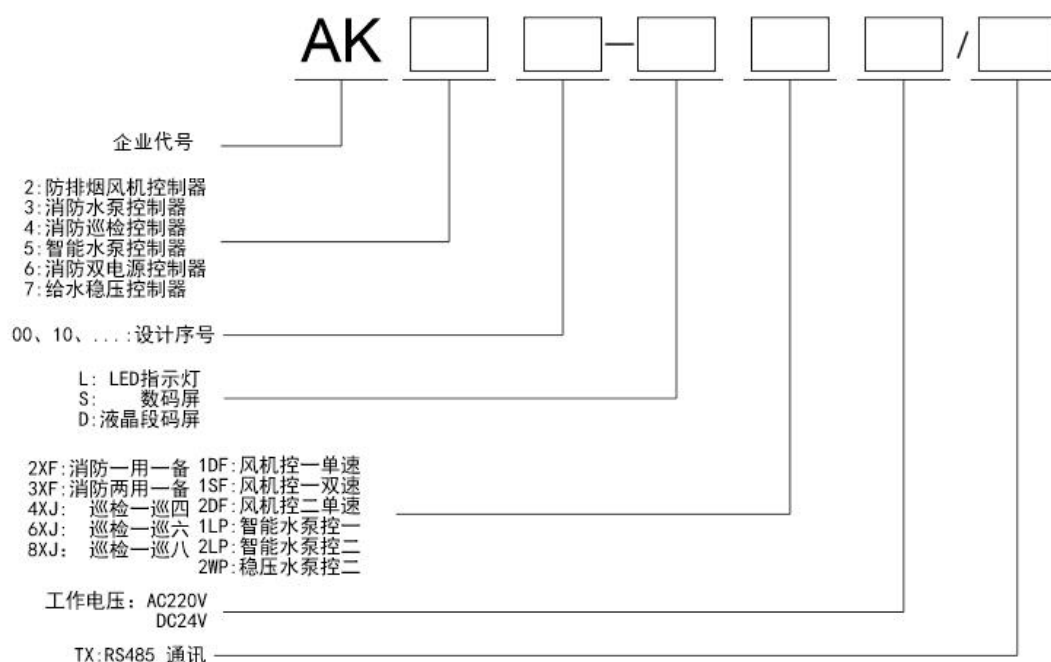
AK □ □ – □ □ □ / □

企业代号

2:防排烟风机控制器
3:消防水泵控制器
4:消防巡检控制器
5:智能水泵控制器
6:消防双电源控制器
7:给水稳压控制器

00、10、....:设计序号

L: LED指示灯
S: 数码屏
D:液晶段码屏

2XF:消防一用一备
3XF:消防两用一备
4XJ: 巡检一巡四
6XJ: 巡检一巡六
8XJ: 巡检一巡八

1DF:风机控一单速
1SF:风机控一双速
2DF:风机控二单速
1LP:智能水泵控一
2LP:智能水泵控二
2WP:稳压水泵控二

工作电压: AC220V
DC24V

TX:RS485 通讯